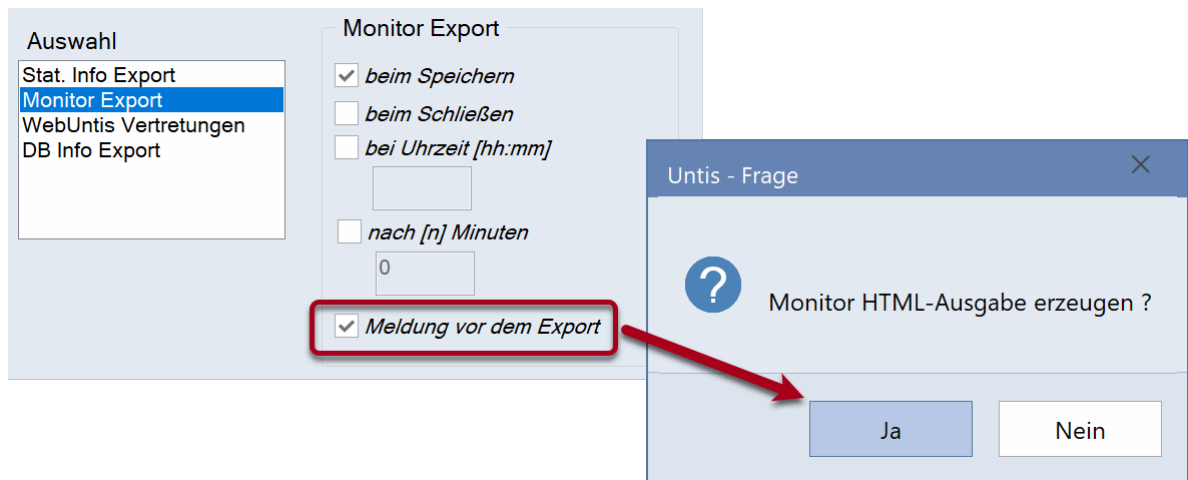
Auswahl

Stat. Info Export
Monitor Export
WebUntis Vertretungen
DB Info Export

Monitor Export

beim Speichern

beim Schließen

bei Uhrzeit [hh:mm]

nach [n] Minuten

0

Meldung vor dem Export

Untis - Frage

Monitor HTML-Ausgabe erzeugen ?

Ja

Nein